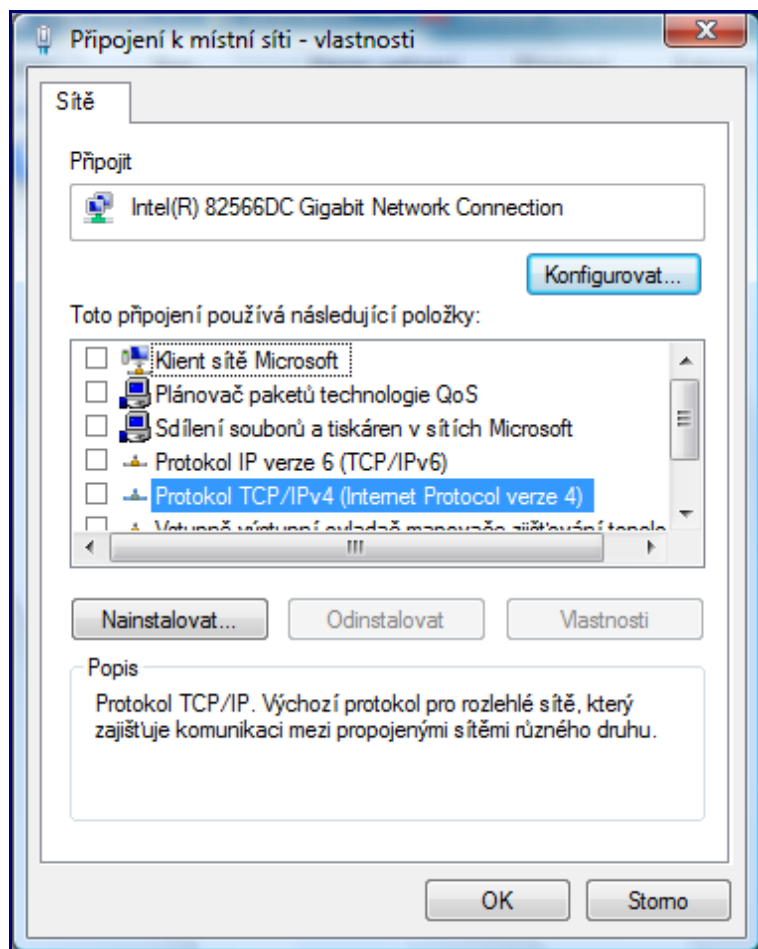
Připojení k místní síti - vlastnosti

Sítě

Připojit

Intel(R) 82566DC Gigabit Network Connection

Konfigurovat...

Toto připojení používá následující položky:

Klient sítě Microsoft
Plánovač paketů technologie QoS
Sdílení souborů a tiskáren v sítích Microsoft
Protokol IP verze 6 (TCP/IPv6)
Protokol TCP/IPv4 (Internet Protocol verze 4)
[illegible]

Nainstalovat...
Odinstalovat
Vlastnosti

Popis

Protokol TCP/IP. Výchozí protokol pro rozlehlé sítě, který zajišťuje komunikaci mezi propojenými sítěmi různého druhu.

OK
Storno